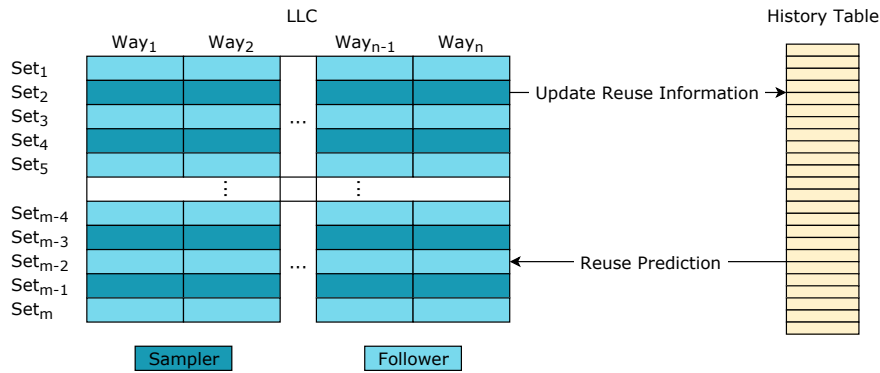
LLC

History Table

$Way_1$ $Way_2$ $Way_{n-1}$ $Way_n$

$Set_1$
$Set_2$
$Set_3$
$Set_4$
$Set_5$

$Set_{m-4}$
$Set_{m-3}$
$Set_{m-2}$
$Set_{m-1}$
$Set_m$

...
⋮ ⋮
...

Update Reuse Information

Reuse Prediction

Sampler

Follower